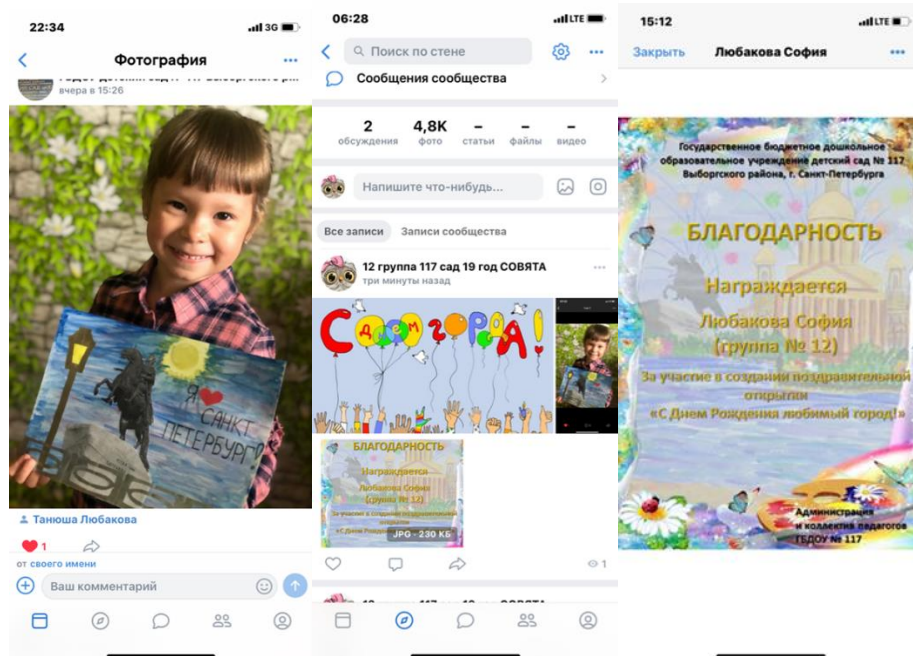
22:34 3G

Фотография

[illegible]
вчера в 15:26

Я ❤ САНКТ-ПЕТЕРБУРГ!

Танюша Любакова

1

от своего имени

Ваш комментарий

06:28 LTE

Поиск по стене

Сообщения сообщества

2 обсуждения
4,8K фото
– статьи
– файлы
– видео

Напишите что-нибудь...

Все записи
Записи сообщества

12 группа 117 сад 19 год СОВЯТА
три минуты назад

С ДНЁМ ГОРОДА!

БЛАГОДАРНОСТЬ
Награждается
Любакова София
(группа № 12)
За участие в создании поздравительной открытки
«С Днем Рождения любимый город!»

JPG · 230 КБ

1

15:12 LTE

Закрыть
Любакова София

Государственное бюджетное дошкольное образовательное учреждение детский сад № 117 Выборгского района, г. Санкт-Петербурга

БЛАГОДАРНОСТЬ

Награждается

Любакова София
(группа № 12)

За участие в создании поздравительной открытки
«С Днем Рождения любимый город!»

Администрация
и коллектив педагогов
ГБДОУ № 117